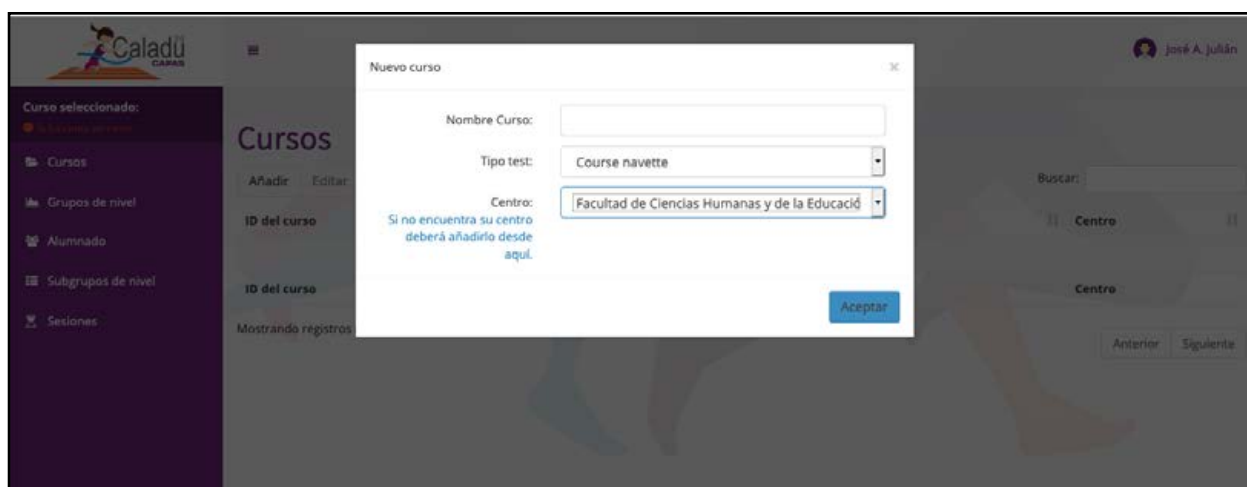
Caladú
CAPAS

José A. Julián

Curso seleccionado:
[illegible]

Cursos
Grupos de nivel
Alumnado
Subgrupos de nivel
Sesiones

Cursos
Añadir Editar

ID del curso
ID del curso
Mostrando registros

Buscar:
Centro
Centro
Anterior Siguiente

Nuevo curso ×

Nombre Curso:
Tipo test: Course navette
Centro: Facultad de Ciencias Humanas y de la Educació
Si no encuentra su centro deberá añadirlo desde aquí.

Aceptar